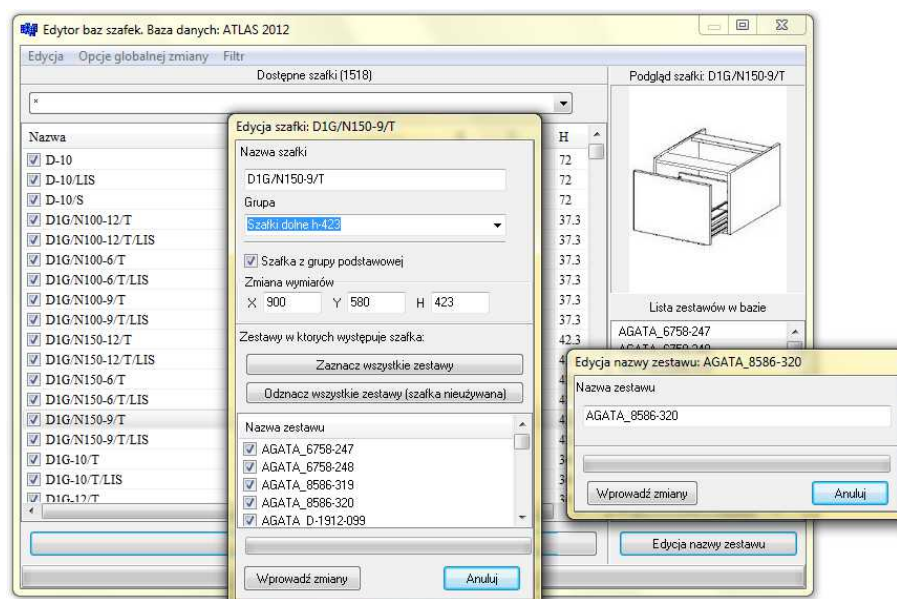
Edytor baz szafek. Baza danych: ATLAS 2012

Edycja Opcje globalnej zmiany Filtr

Dostępne szafki (1518)

Podgląd szafki: D1G/N150-9/T

*

Nazwa

H

D-10 72
D-10/LIS 72
D-10/S 72
D1G/N100-12/T 37.3
D1G/N100-12/T/LIS 37.3
D1G/N100-6/T 37.3
D1G/N100-6/T/LIS 37.3
D1G/N100-9/T 37.3
D1G/N100-9/T/LIS 37.3
D1G/N150-12/T 42.3
D1G/N150-12/T/LIS
D1G/N150-6/T
D1G/N150-6/T/LIS
D1G/N150-9/T
D1G/N150-9/T/LIS
D1G-10/T
D1G-10/T/LIS
D1G-12/T

Edycja szafki: D1G/N150-9/T

Nazwa szafki

D1G/N150-9/T

Grupa

Szafki dolne h-423

Szafka z grupy podstawowej

Zmiana wymiarów

X 900 Y 580 H 423

Zestawy w ktorych występuje szafka:

Zaznacz wszystkie zestawy

Odznacz wszystkie zestawy (szafka nieużywana)

Nazwa zestawu

AGATA_6758-247
AGATA_6758-248
AGATA_8586-319
AGATA_8586-320
AGATA_D-1912-099

Wprowadź zmiany

Anuluj

Lista zestawów w bazie

AGATA_6758-247

Edycja nazwy zestawu: AGATA_8586-320

Nazwa zestawu

AGATA_8586-320

Wprowadź zmiany

Anuluj

Edycja nazwy zestawu